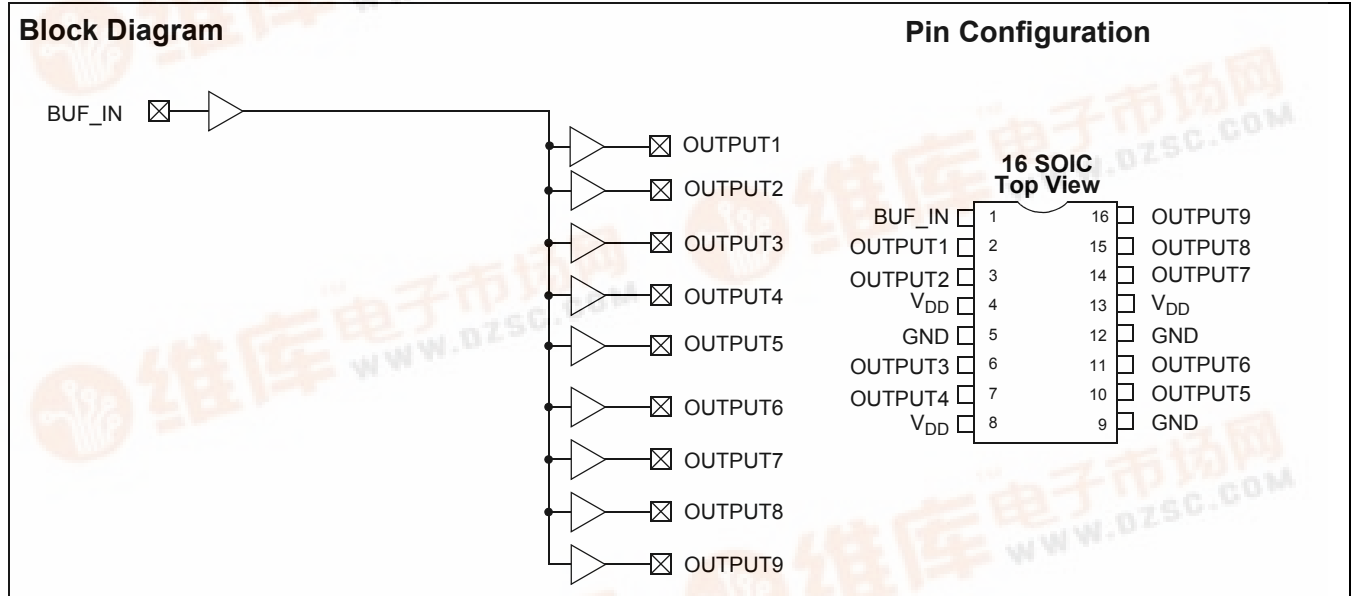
Block Diagram

BUF_IN

OUTPUT1
OUTPUT2
OUTPUT3
OUTPUT4
OUTPUT5
OUTPUT6
OUTPUT7
OUTPUT8
OUTPUT9

Pin Configuration

16 SOIC
Top View

| | | | |
|---|---|---|---|
| BUF_IN | 1 | 16 | OUTPUT9 |
| OUTPUT1 | 2 | 15 | OUTPUT8 |
| OUTPUT2 | 3 | 14 | OUTPUT7 |
| $V_{DD}$ | 4 | 13 | $V_{DD}$ |
| GND | 5 | 12 | GND |
| OUTPUT3 | 6 | 11 | OUTPUT6 |
| OUTPUT4 | 7 | 10 | OUTPUT5 |
| $V_{DD}$ | 8 | 9 | GND |

维库电子市场网 www.dzsc.com